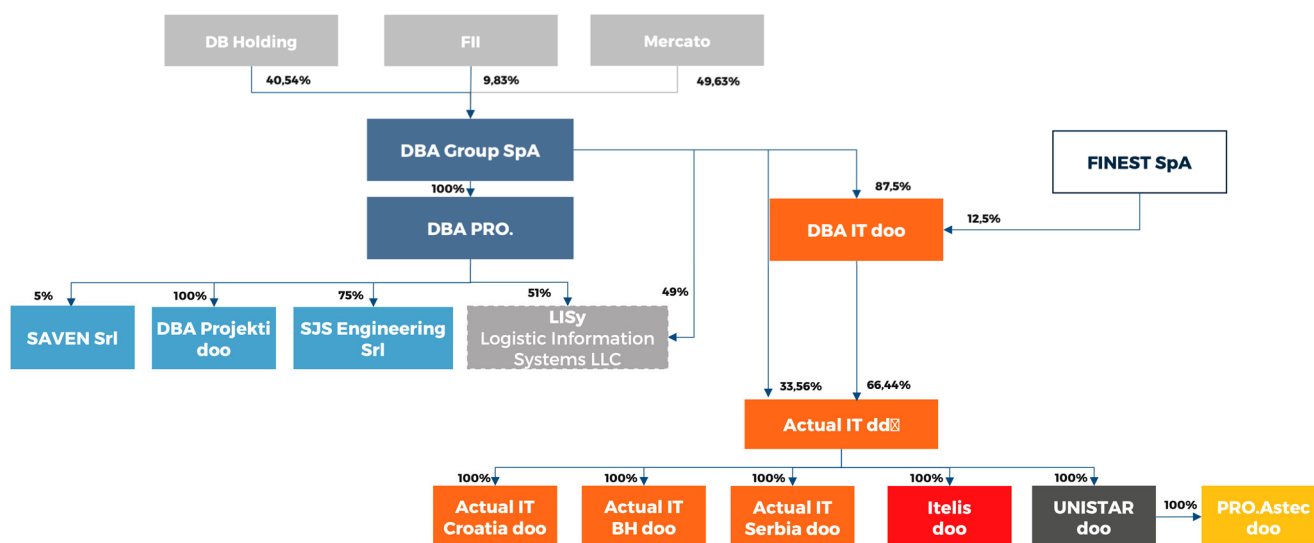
DB Holding

FII

Mercato

40,54%

9,83%

49,63%

DBA Group SpA

FINEST SpA

100%

87,5%

DBA PRO.

12,5%

DBA IT doo

5%

100%

75%

51%

49%

SAVEN Srl

DBA Projekti doo

SJS Engineering Srl

LISy Logistic Information Systems LLC

33,56%

66,44%

Actual IT dd

100%

100%

100%

100%

100%

Actual IT Croatia doo

Actual IT BH doo

Actual IT Serbia doo

Itelis doo

UNISTAR doo

100%

PRO.Astec doo